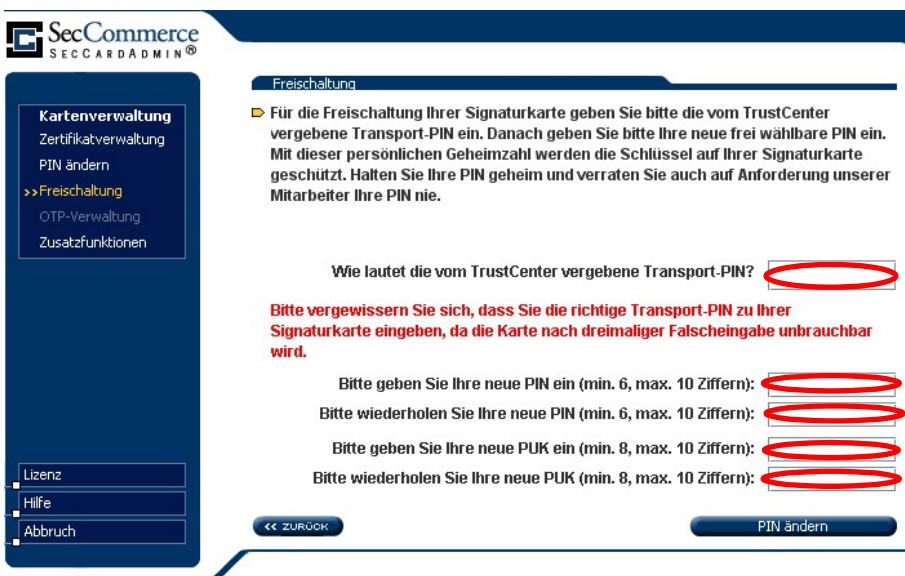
SecCommerce
SECCARDADMIN®

Kartenverwaltung
Zertifikatverwaltung
PIN ändern
>>Freischaltung
OTP-Verwaltung
Zusatzfunktionen

Lizenz
Hilfe
Abbruch

Freischaltung

Für die Freischaltung Ihrer Signaturkarte geben Sie bitte die vom TrustCenter vergebene Transport-PIN ein. Danach geben Sie bitte Ihre neue frei wählbare PIN ein. Mit dieser persönlichen Geheimzahl werden die Schlüssel auf Ihrer Signaturkarte geschützt. Halten Sie Ihre PIN geheim und verraten Sie auch auf Anforderung unserer Mitarbeiter Ihre PIN nie.

Wie lautet die vom TrustCenter vergebene Transport-PIN?

Bitte vergewissern Sie sich, dass Sie die richtige Transport-PIN zu Ihrer Signaturkarte eingeben, da die Karte nach dreimaliger Falscheingabe unbrauchbar wird.

Bitte geben Sie Ihre neue PIN ein (min. 6, max. 10 Ziffern):
Bitte wiederholen Sie Ihre neue PIN (min. 6, max. 10 Ziffern):
Bitte geben Sie Ihre neue PUK ein (min. 8, max. 10 Ziffern):
Bitte wiederholen Sie Ihre neue PUK (min. 8, max. 10 Ziffern):

<< ZURÜCK
PIN ändern